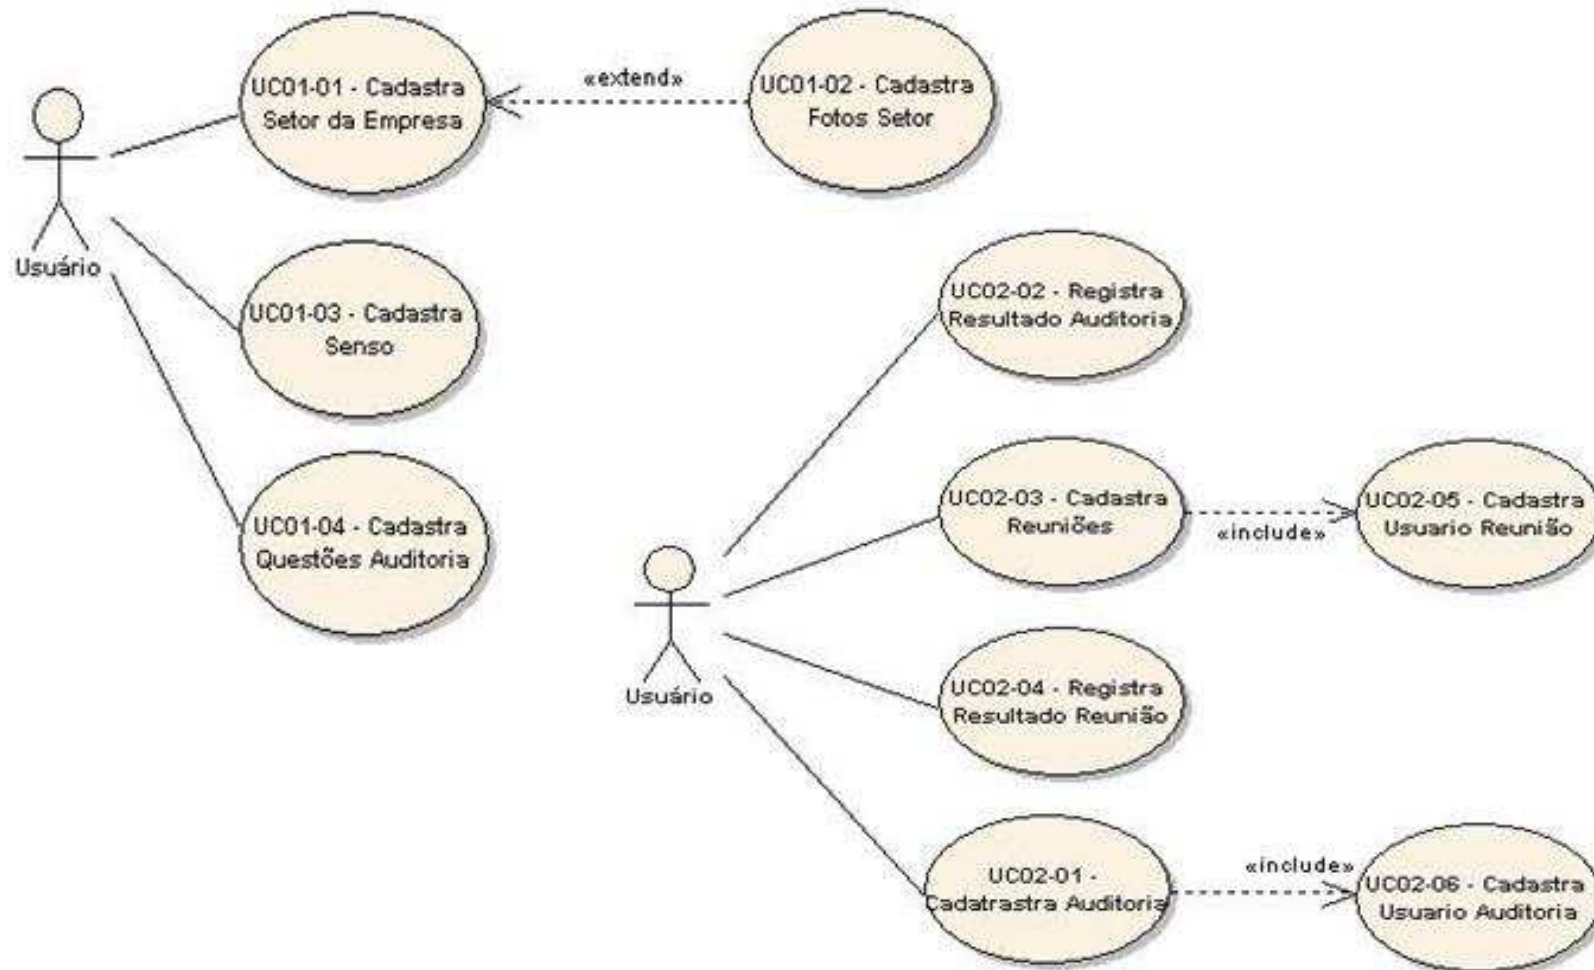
UC01-01 - Cadastra Setor da Empresa

«extend»

UC01-02 - Cadastra Fotos Setor

Usuário

UC01-03 - Cadastra Senso

UC01-04 - Cadastra Questões Auditoria

UC02-02 - Registra Resultado Auditoria

UC02-03 - Cadastra Reuniões

«include»

UC02-05 - Cadastra Usuario Reunião

Usuário

UC02-04 - Registra Resultado Reunião

UC02-01 - Cadatrastra Auditoria

«include»

UC02-06 - Cadastra Usuario Auditoria